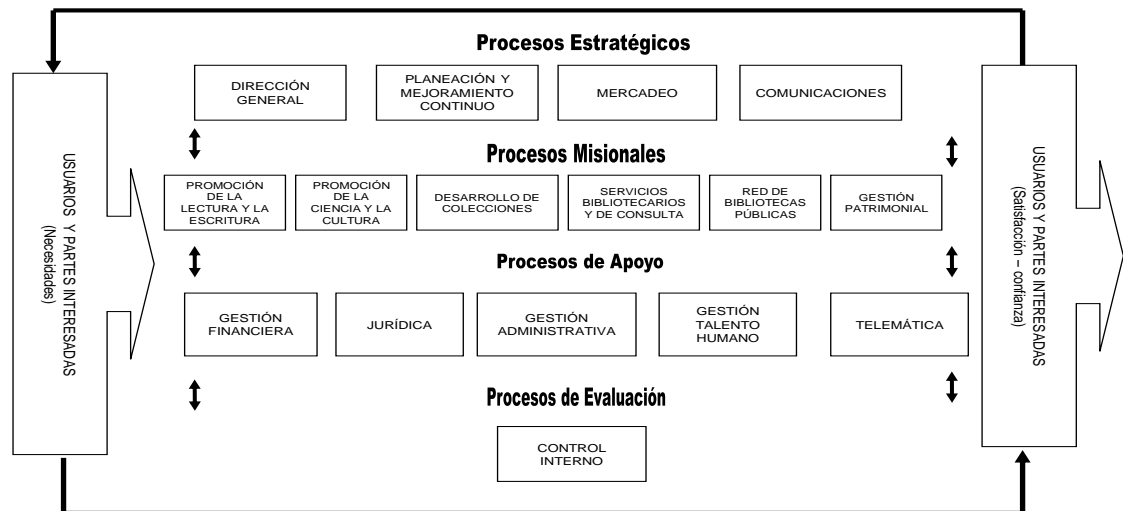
USUARIOS Y PARTES INTERESADAS
(Necesidades)

Procesos Estratégicos

DIRECCIÓN GENERAL

PLANEACIÓN Y MEJORAMIENTO CONTINUO

MERCADEO

COMUNICACIONES

Procesos Misionales

PROMOCIÓN DE LA LECTURA Y LA ESCRITURA

PROMOCIÓN DE LA CIENCIA Y LA CULTURA

DESARROLLO DE COLECCIONES

SERVICIOS BIBLIOTECARIOS Y DE CONSULTA

RED DE BIBLIOTECAS PÚBLICAS

GESTIÓN PATRIMONIAL

Procesos de Apoyo

GESTIÓN FINANCIERA

JURÍDICA

GESTIÓN ADMINISTRATIVA

GESTIÓN TALENTO HUMANO

TELEMÁTICA

Procesos de Evaluación

CONTROL INTERNO

USUARIOS Y PARTES INTERESADAS
(Satisfacción – confianza)